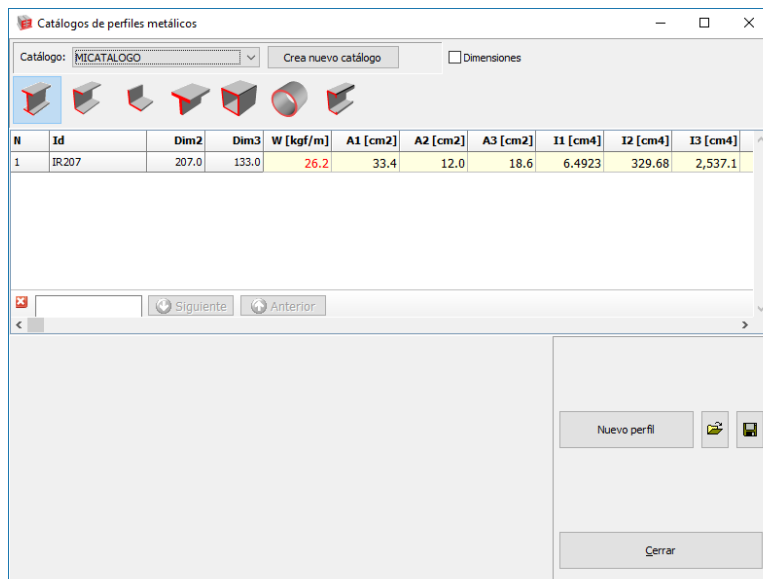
Catálogos de perfiles metálicos

Catálogo: MICATALOGO

Crea nuevo catálogo

Dimensiones

| N | Id | Dim2 | Dim3 | W [kgf/m] | A1 [cm2] | A2 [cm2] | A3 [cm2] | I1 [cm4] | I2 [cm4] | I3 [cm4] |
|---|---|---|---|---|---|---|---|---|---|---|
| 1 | IR207 | 207.0 | 133.0 | 26.2 | 33.4 | 12.0 | 18.6 | 6.4923 | 329.68 | 2,537.1 |

Siguiente

Anterior

Nuevo perfil

Cerrar